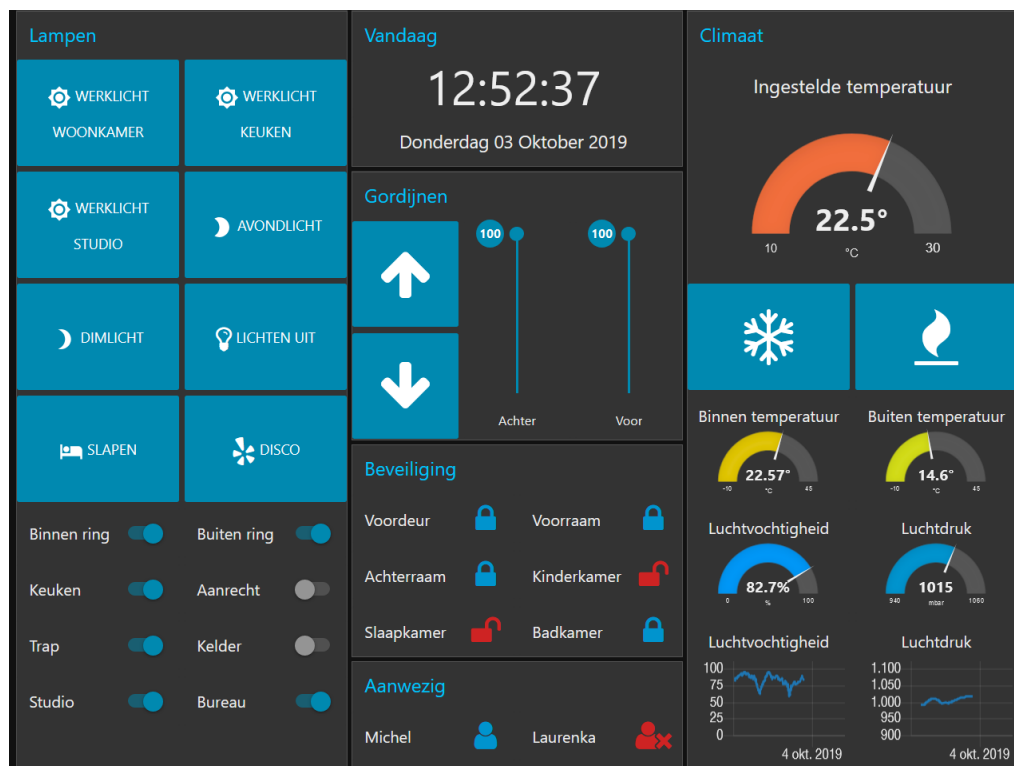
Lampen

WERKLICHT WOONKAMER

WERKLICHT KEUKEN

WERKLICHT STUDIO

AVONDLICHT

DIMLICHT

LICHTEN UIT

SLAPEN

DISCO

Binnen ring

Buiten ring

Keuken

Aanrecht

Trap

Kelder

Studio

Bureau

Vandaag

12:52:37

Donderdag 03 Oktober 2019

Gordijnen

100

100

Achter

Voor

Beveiliging

Voordeur

Voorraam

Achterraam

Kinderkamer

Slaapkamer

Badkamer

Aanwezig

Michel

Laurenka

Climaat

Ingestelde temperatuur

22.5°

10

°C

30

Binnen temperatuur

22.57°

-10 °C 45

Buiten temperatuur

14.6°

-10 °C 45

Luchtvochtigheid

82.7%

0 % 100

Luchtdruk

1015

940 mbar 1060

Luchtvochtigheid

100
75
50
25
0

4 okt. 2019

Luchtdruk

1.100
1.050
1.000
950
900

4 okt. 2019